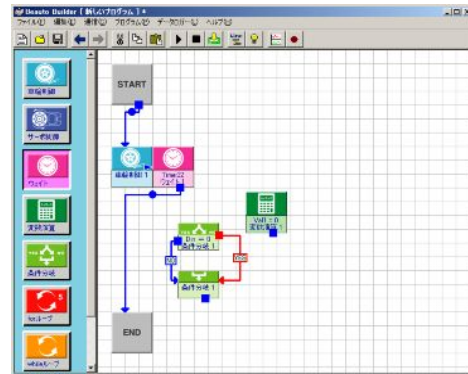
Beauto Builder [ 新しいプログラム ] *
ファイル(F) 編集(E) 通信(C) プログラム(P) データ(D) ヘルプ(H)

START
END
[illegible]
Time22
ウェイト1
Dir = 0
条件分岐1
条件分岐1
VAR = 0
変数演算1
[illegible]
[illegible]
ウェイト
変数演算
条件分岐
forループ
whileループ